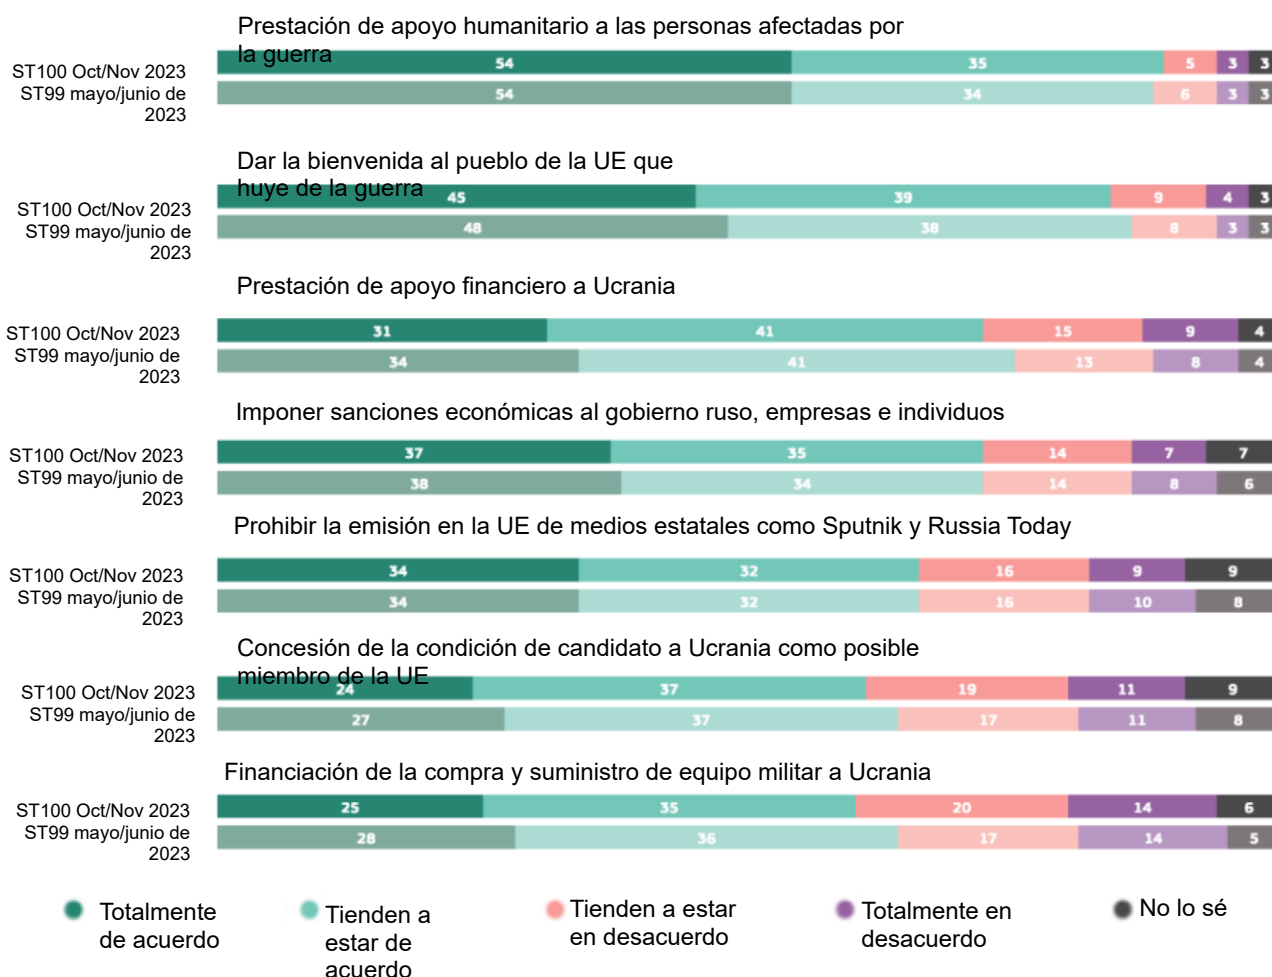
Prestación de apoyo humanitario a las personas afectadas por la guerra

ST100 Oct/Nov 2023
ST99 mayo/junio de 2023

54 35 5 3 3
54 34 6 3 3

Dar la bienvenida al pueblo de la UE que huye de la guerra

ST100 Oct/Nov 2023
ST99 mayo/junio de 2023

45 39 9 4 3
48 38 8 3 3

Prestación de apoyo financiero a Ucrania

ST100 Oct/Nov 2023
ST99 mayo/junio de 2023

31 41 15 9 4
34 41 13 8 4

Imponer sanciones económicas al gobierno ruso, empresas e individuos

ST100 Oct/Nov 2023
ST99 mayo/junio de 2023

37 35 14 7 7
38 34 14 8 6

Prohibir la emisión en la UE de medios estatales como Sputnik y Russia Today

ST100 Oct/Nov 2023
ST99 mayo/junio de 2023

34 32 16 9 9
34 32 16 10 8

Concesión de la condición de candidato a Ucrania como posible miembro de la UE

ST100 Oct/Nov 2023
ST99 mayo/junio de 2023

24 37 19 11 9
27 37 17 11 8

Financiación de la compra y suministro de equipo militar a Ucrania

ST100 Oct/Nov 2023
ST99 mayo/junio de 2023

25 35 20 14 6
28 36 17 14 5

Totalmente de acuerdo
Tienden a estar de acuerdo
Tienden a estar en desacuerdo
Totalmente en desacuerdo
No lo sé